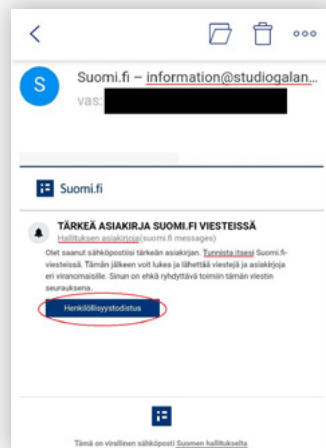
Suomi.fi – information@studiogalan...
vas:

Suomi.fi

TÄRKEÄ ASIAKIRJA SUOMI.FI VIESTEISSÄ
Hallituksen asiakirjoja(suomi.fi messages)

Olet saanut sähköpostiisi tärkeän asiakirjan. Tunnista itsesi Suomi.fi-viesteissä. Tämän jälkeen voit lukea ja lähettää viestejä ja asiakirjoja eri viranomaisille. Sinun on ehkä ryhdyttävä toimiin tämän viestin seurauksena.

Henkilöllisyystodistus

Tämä on virallinen sähköposti Suomen hallitukselta